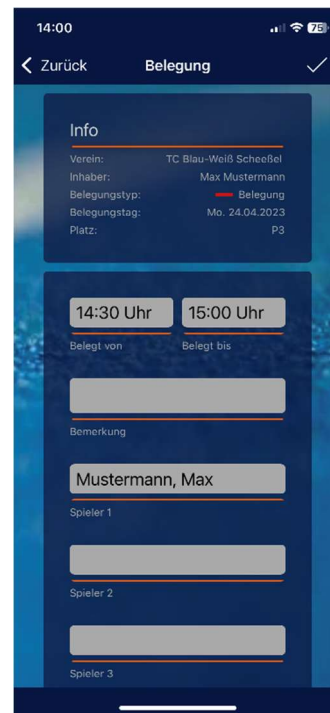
14:00

75

Zurück Belegung

Info

Verein: TC Blau-Weiß Scheeßel
Inhaber: Max Mustermann
Belegungstyp: Belegung
Belegungstag: Mo. 24.04.2023
Platz: P3

14:30 Uhr
Belegt von

15:00 Uhr
Belegt bis

Bemerkung

Mustermann, Max
Spieler 1

Spieler 2

Spieler 3